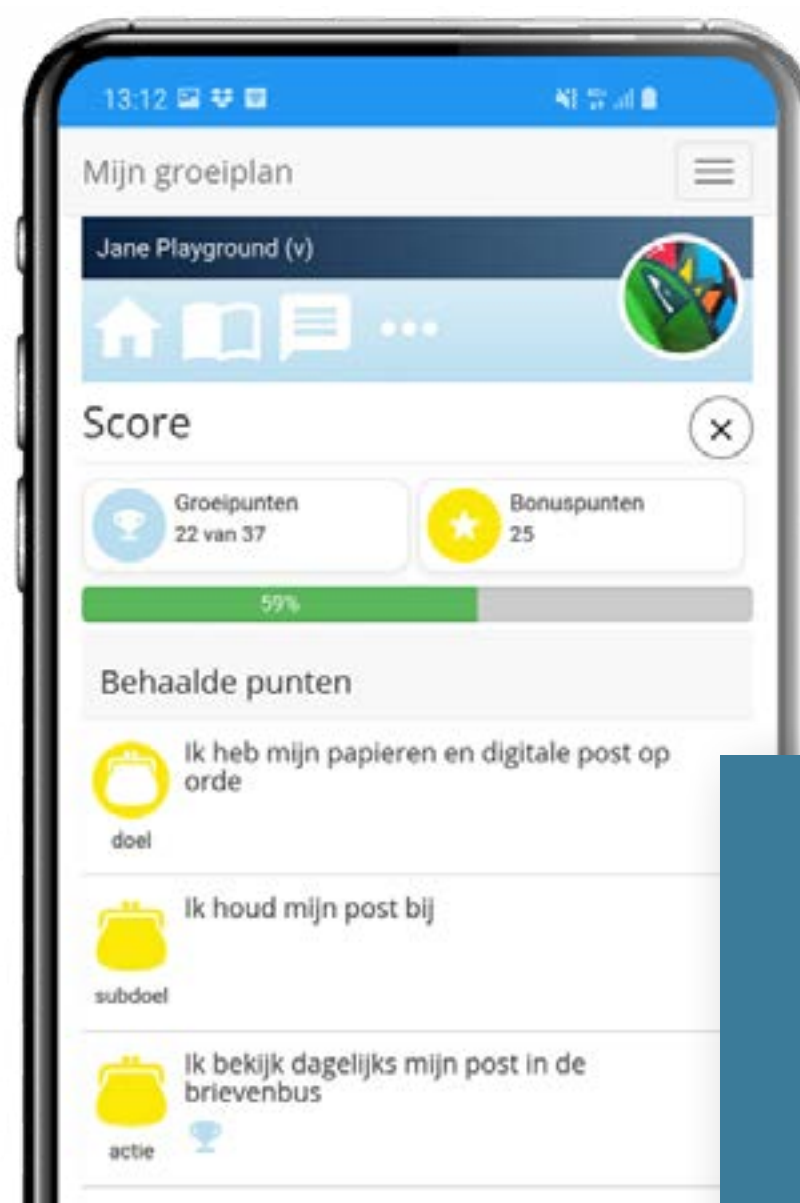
13:12

Mijn groeiplan

Jane Playground (v)

Score

Groeipunten
22 van 37

Bonuspunten
25

59%

Behaalde punten

Ik heb mijn papieren en digitale post op orde

doel

Ik houd mijn post bij

subdoel

Ik bekijk dagelijks mijn post in de brievenbus

actie